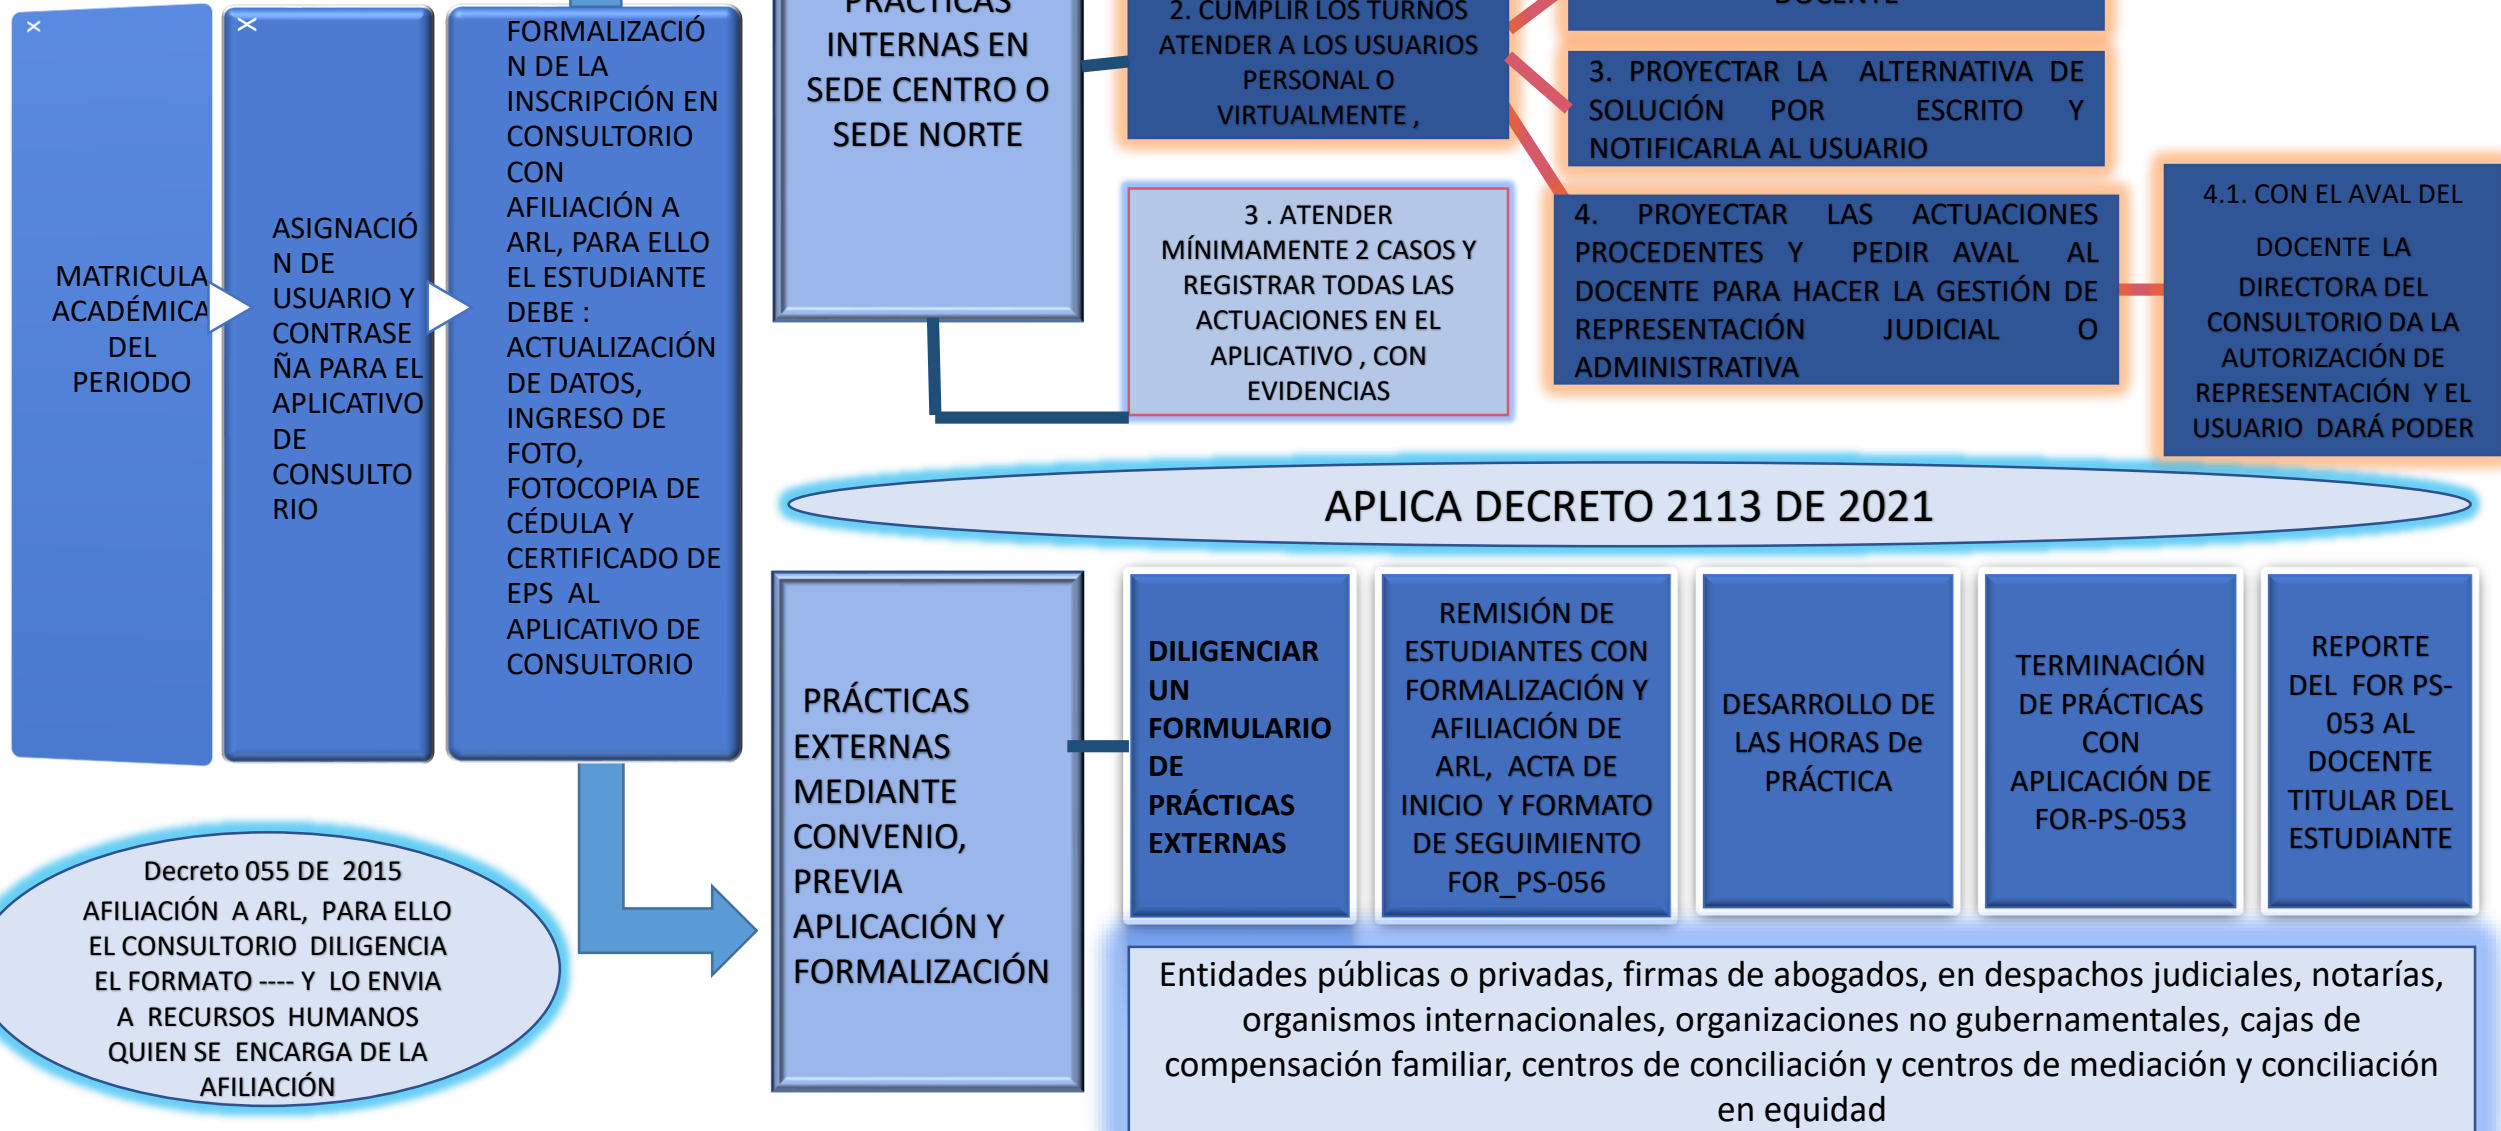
MATRICULA ACADÉMICA DEL PERIODO

ASIGNACIÓN DE USUARIO Y CONTRASEÑA PARA EL APLICATIVO DE CONSULTORIO

FORMALIZACIÓN DE LA INSCRIPCIÓN EN CONSULTORIO CON AFILIACIÓN A ARL, PARA ELLO EL ESTUDIANTE DEBE : ACTUALIZACIÓN DE DATOS, INGRESO DE FOTO, FOTOCOPIA DE CÉDULA Y CERTIFICADO DE EPS AL APLICATIVO DE CONSULTORIO

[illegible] INTERNAS EN SEDE CENTRO O SEDE NORTE

2. CUMPLIR LOS TURNOS ATENDER A LOS USUARIOS PERSONAL O VIRTUALMENTE ,

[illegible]

3. PROYECTAR LA ALTERNATIVA DE SOLUCIÓN POR ESCRITO Y NOTIFICARLA AL USUARIO

3 . ATENDER MÍNIMAMENTE 2 CASOS Y REGISTRAR TODAS LAS ACTUACIONES EN EL APLICATIVO , CON EVIDENCIAS

4. PROYECTAR LAS ACTUACIONES PROCEDENTES Y PEDIR AVAL AL DOCENTE PARA HACER LA GESTIÓN DE REPRESENTACIÓN JUDICIAL O ADMINISTRATIVA

4.1. CON EL AVAL DEL DOCENTE LA DIRECTORA DEL CONSULTORIO DA LA AUTORIZACIÓN DE REPRESENTACIÓN Y EL USUARIO DARÁ PODER

APLICA DECRETO 2113 DE 2021

Decreto 055 DE 2015 AFILIACIÓN A ARL, PARA ELLO EL CONSULTORIO DILIGENCIA EL FORMATO ---- Y LO ENVIA A RECURSOS HUMANOS QUIEN SE ENCARGA DE LA AFILIACIÓN

PRÁCTICAS EXTERNAS MEDIANTE CONVENIO, PREVIA APLICACIÓN Y FORMALIZACIÓN

DILIGENCIAR UN FORMULARIO DE PRÁCTICAS EXTERNAS

REMISIÓN DE ESTUDIANTES CON FORMALIZACIÓN Y AFILIACIÓN DE ARL, ACTA DE INICIO Y FORMATO DE SEGUIMIENTO FOR_PS-056

DESARROLLO DE LAS HORAS De PRÁCTICA

TERMINACIÓN DE PRÁCTICAS CON APLICACIÓN DE FOR-PS-053

REPORTE DEL FOR PS-053 AL DOCENTE TITULAR DEL ESTUDIANTE

Entidades públicas o privadas, firmas de abogados, en despachos judiciales, notarías, organismos internacionales, organizaciones no gubernamentales, cajas de compensación familiar, centros de conciliación y centros de mediación y conciliación en equidad